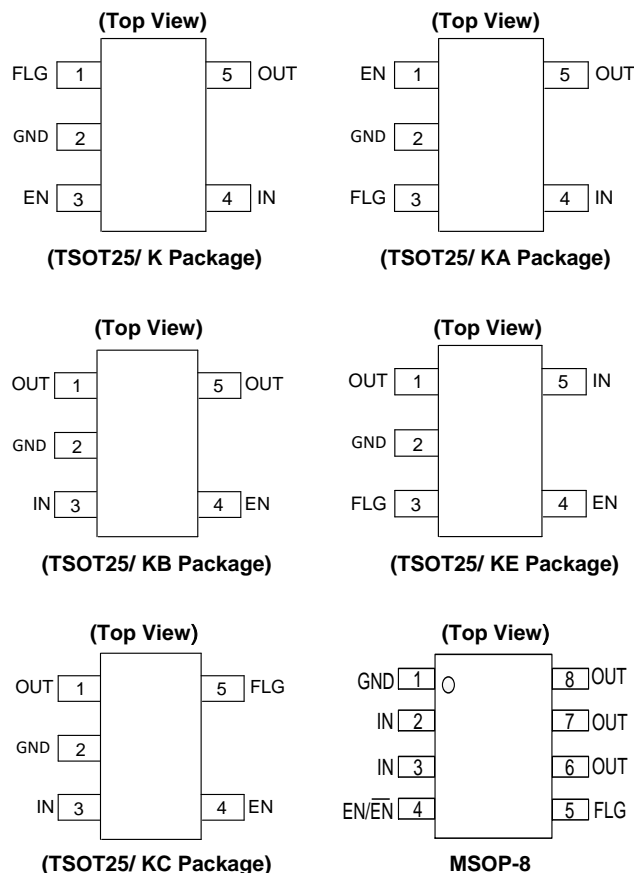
(Top View)

FLG 1
GND 2
EN 3
5 OUT
4 IN

(TSOT25/ K Package)

(Top View)

EN 1
GND 2
FLG 3
5 OUT
4 IN

(TSOT25/ KA Package)

(Top View)

OUT 1
GND 2
IN 3
5 OUT
4 EN

(TSOT25/ KB Package)

(Top View)

OUT 1
GND 2
FLG 3
5 IN
4 EN

(TSOT25/ KE Package)

(Top View)

OUT 1
GND 2
IN 3
5 FLG
4 EN

(TSOT25/ KC Package)

(Top View)

GND 1
IN 2
IN 3
EN/$\overline{EN}$ 4
8 OUT
7 OUT
6 OUT
5 FLG

MSOP-8